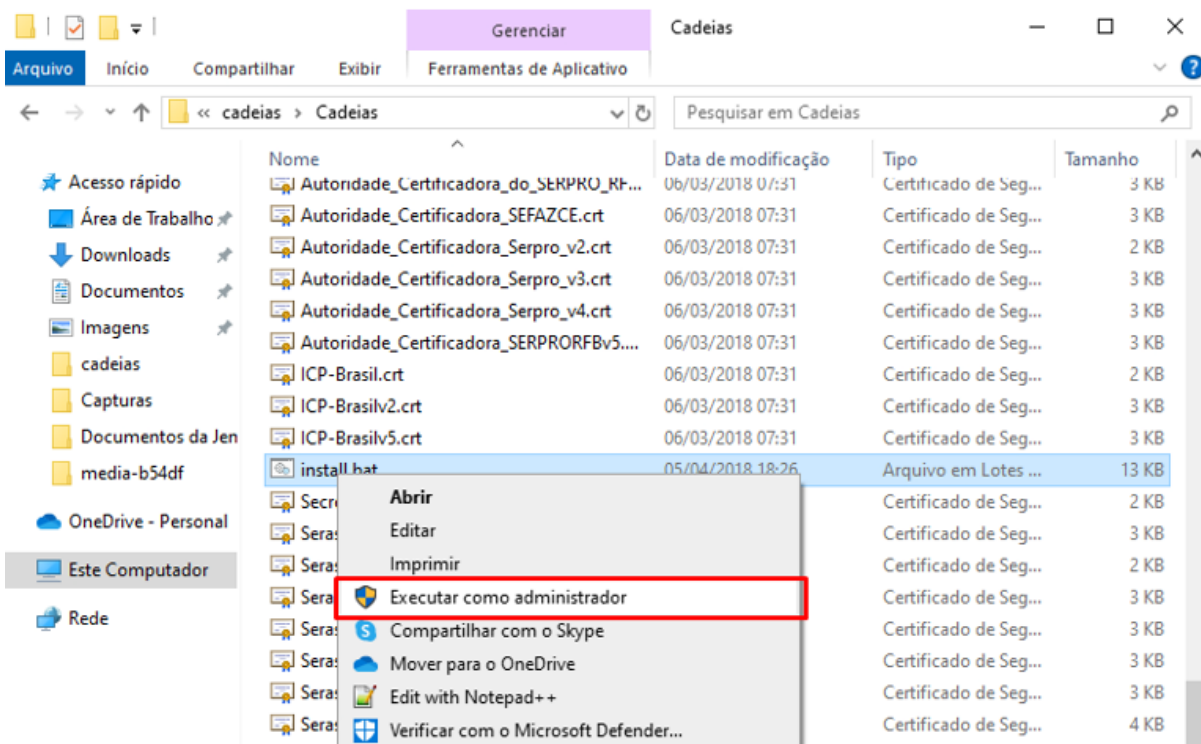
Gerenciar

Cadeias

Arquivo Início Compartilhar Exibir Ferramentas de Aplicativo

« cadeias › Cadeias

Pesquisar em Cadeias

Acesso rápido
Área de Trabalho
Downloads
Documentos
Imagens
cadeias
Capturas
Documentos da Jen
media-b54df
OneDrive - Personal
Este Computador
Rede

| Nome | Data de modificação | Tipo | Tamanho |
|---|---|---|---|
| Autoridade_Certificadora_do_SERPRO_RF... | 06/03/2018 07:31 | Certificado de Seg... | 3 KB |
| Autoridade_Certificadora_SEFAZCE.crt | 06/03/2018 07:31 | Certificado de Seg... | 3 KB |
| Autoridade_Certificadora_Serpro_v2.crt | 06/03/2018 07:31 | Certificado de Seg... | 2 KB |
| Autoridade_Certificadora_Serpro_v3.crt | 06/03/2018 07:31 | Certificado de Seg... | 3 KB |
| Autoridade_Certificadora_Serpro_v4.crt | 06/03/2018 07:31 | Certificado de Seg... | 3 KB |
| Autoridade_Certificadora_SERPRORFBv5.... | 06/03/2018 07:31 | Certificado de Seg... | 3 KB |
| ICP-Brasil.crt | 06/03/2018 07:31 | Certificado de Seg... | 2 KB |
| ICP-Brasilv2.crt | 06/03/2018 07:31 | Certificado de Seg... | 3 KB |
| ICP-Brasilv5.crt | 06/03/2018 07:31 | Certificado de Seg... | 3 KB |
| install.bat | 05/04/2018 18:26 | Arquivo em Lotes ... | 13 KB |
| Secr | | Certificado de Seg... | 2 KB |
| Seras | | Certificado de Seg... | 3 KB |
| Seras | | Certificado de Seg... | 2 KB |
| Sera | | Certificado de Seg... | 3 KB |
| Seras | | Certificado de Seg... | 3 KB |
| Seras | | Certificado de Seg... | 3 KB |
| Seras | | Certificado de Seg... | 3 KB |
| Seras | | Certificado de Seg... | 4 KB |

Abrir
Editar
Imprimir
Executar como administrador
Compartilhar com o Skype
Mover para o OneDrive
Edit with Notepad++
Verificar com o Microsoft Defender...